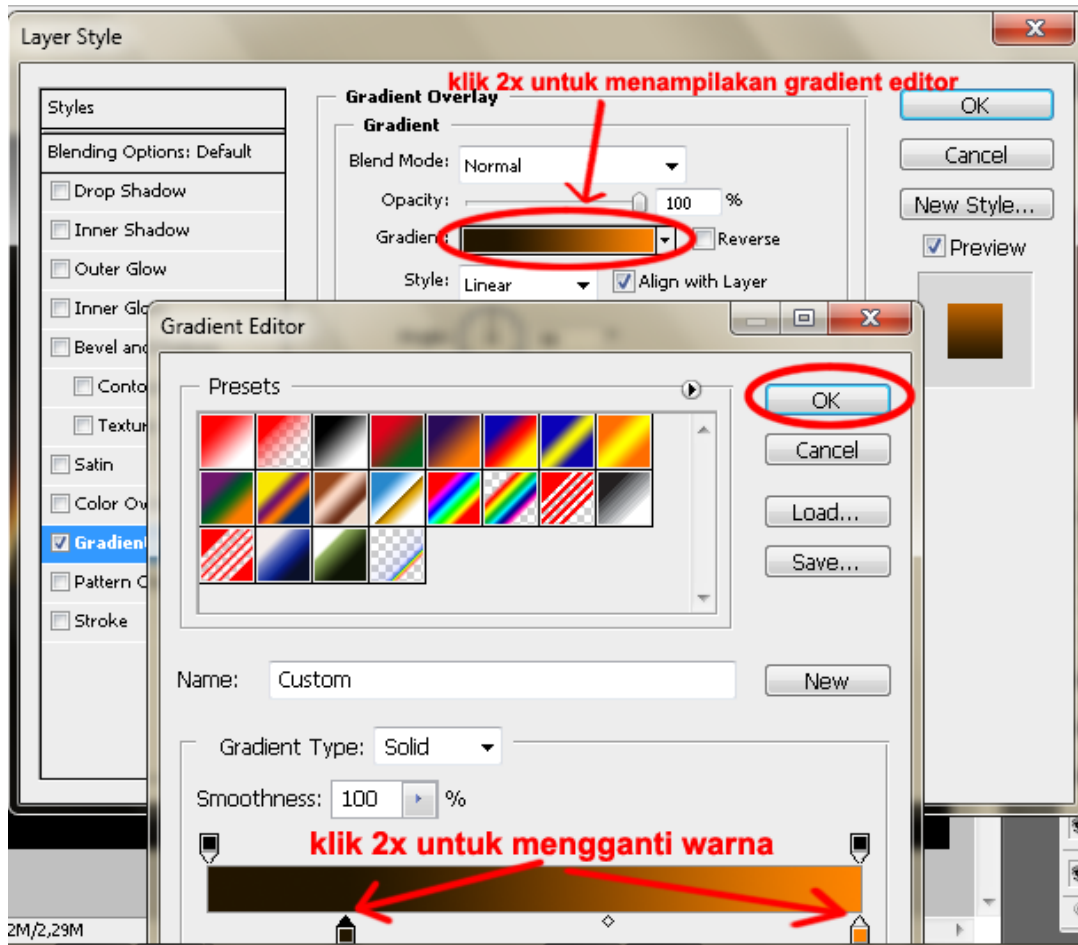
Layer Style

Styles
Blending Options: Default
Drop Shadow
Inner Shadow
Outer Glow
Inner Glo
Bevel and
Conto
Textu
Satin
Color Ov
Gradient
Pattern O
Stroke

Gradient Overlay
Gradient
klik 2x untuk menampilakan gradient editor
Blend Mode: Normal
Opacity: 100 %
Gradient
Reverse
Style: Linear
Align with Layer

OK
Cancel
New Style...
Preview

Gradient Editor

Presets

OK
Cancel
Load...
Save...

Name: Custom
New

Gradient Type: Solid
Smoothness: 100 %

klik 2x untuk mengganti warna

2M/2,29M